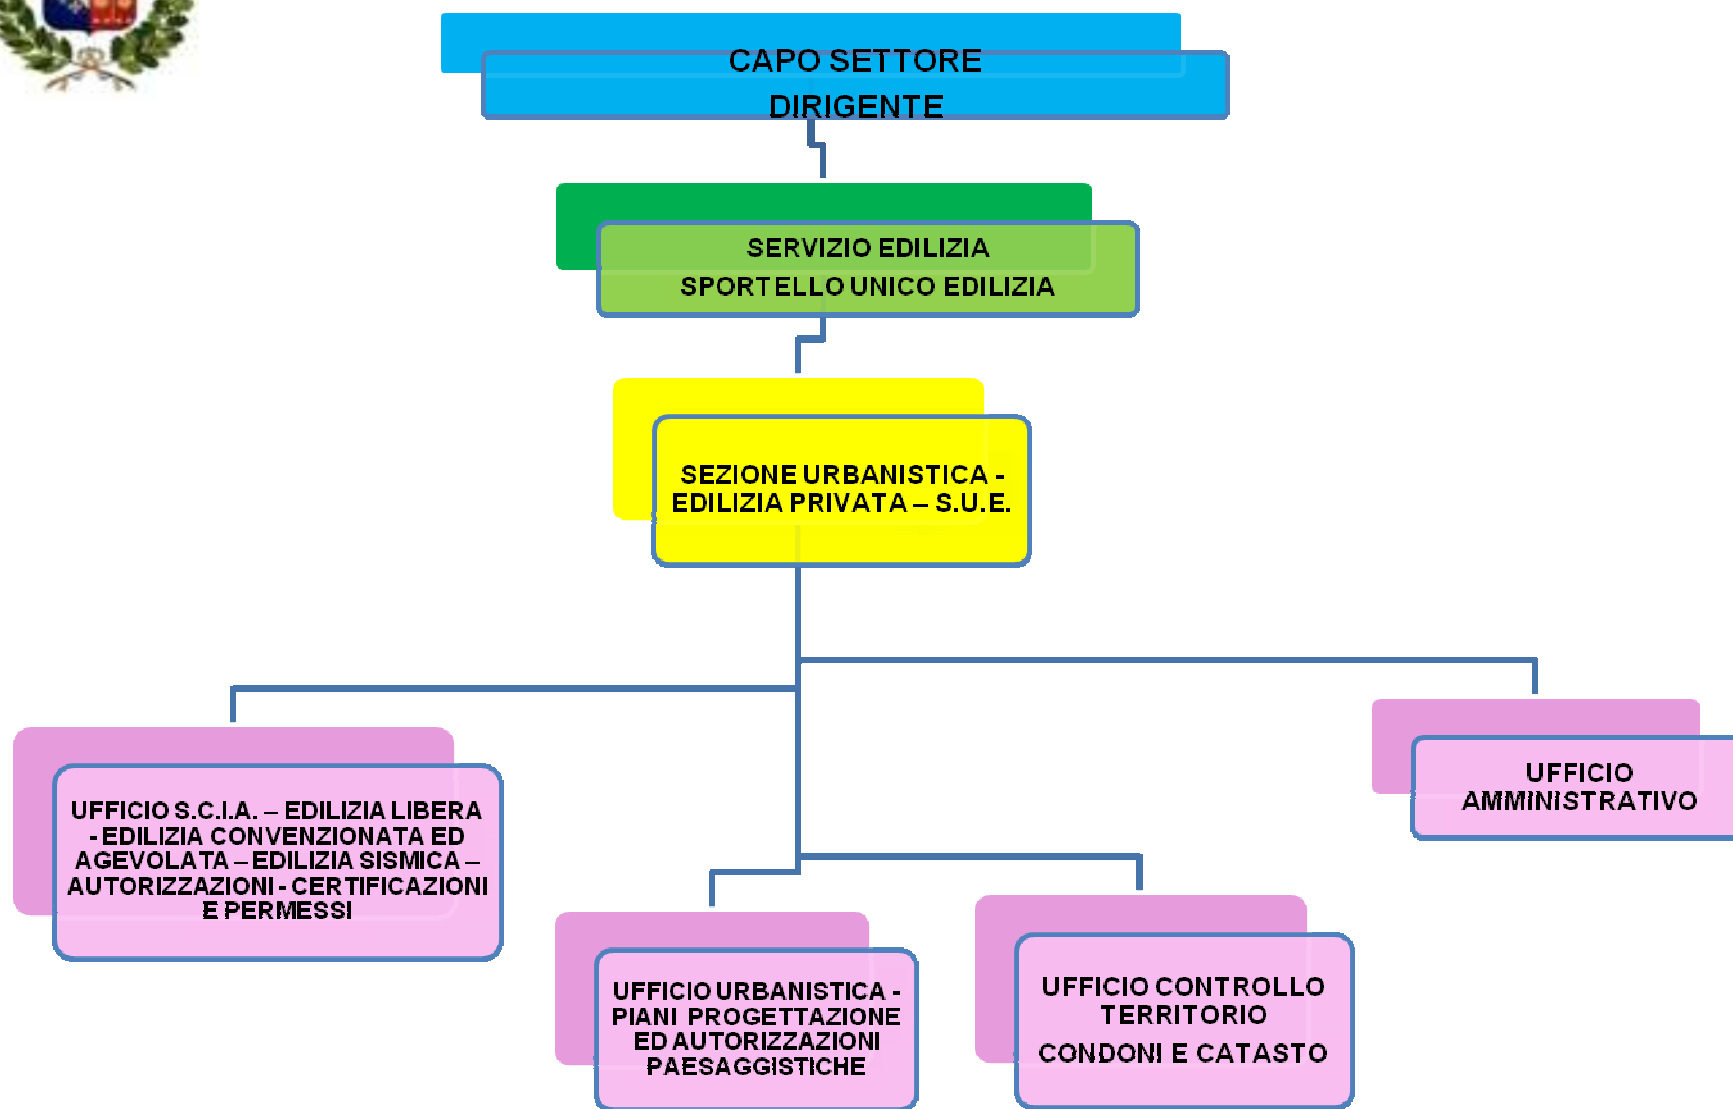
CAPO SETTORE
DIRIGENTE

SERVIZIO EDILIZIA
SPORTELLO UNICO EDILIZIA

SEZIONE URBANISTICA - EDILIZIA PRIVATA – S.U.E.

UFFICIO S.C.I.A. – EDILIZIA LIBERA - EDILIZIA CONVENZIONATA ED AGEVOLATA – EDILIZIA SISMICA – AUTORIZZAZIONI - CERTIFICAZIONI E PERMESSI

UFFICIO URBANISTICA - PIANI PROGETTAZIONE ED AUTORIZZAZIONI PAESAGGISTICHE

UFFICIO CONTROLLO TERRITORIO
CONDONI E CATASTO

UFFICIO AMMINISTRATIVO